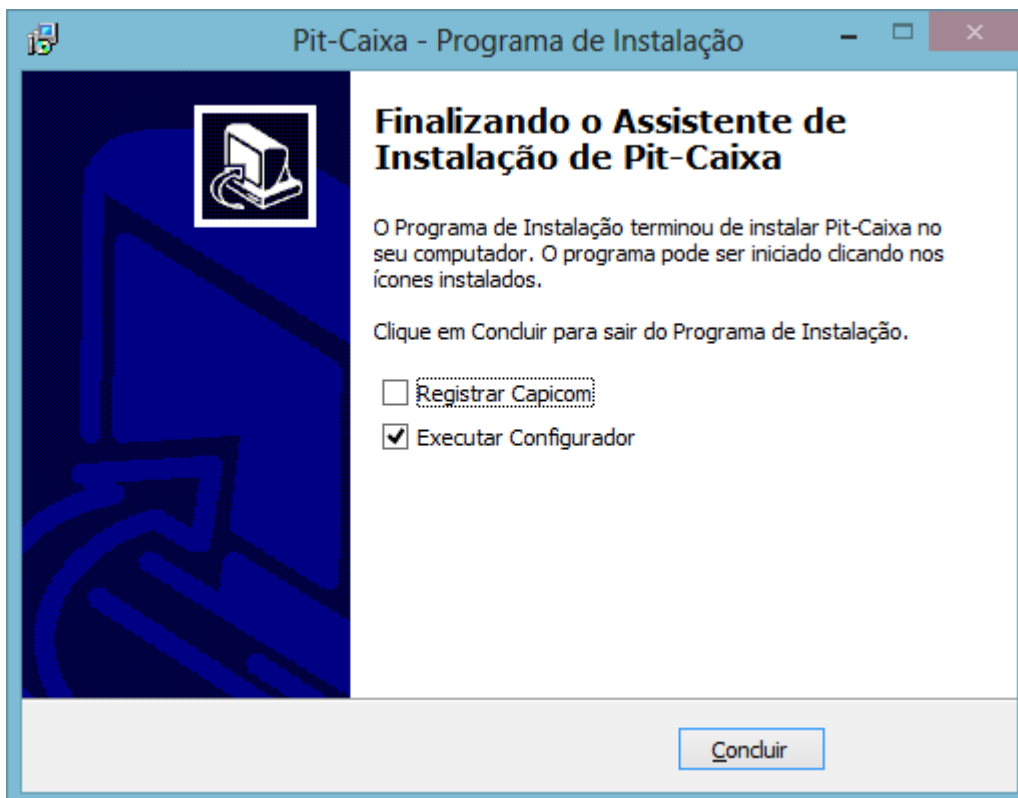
Pit-Caixa - Programa de Instalação

Finalizando o Assistente de Instalação de Pit-Caixa

O Programa de Instalação terminou de instalar Pit-Caixa no seu computador. O programa pode ser iniciado clicando nos ícones instalados.

Clique em Concluir para sair do Programa de Instalação.

Registrar Capicom

Executar Configurador

Concluir